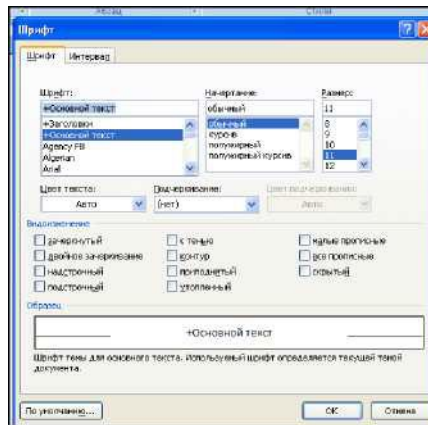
Шрифт

Шрифт | Интервал

Шрифт:
+Основной текст
+Заголовки
+Основной текст
Agency FB
Algerian
Arial

Начертание:
обычный
обычный
курсив
полужирный
полужирный курсив

Размер:
11
8
9
10
11
12

Цвет текста:
Авто

Подчеркивание:
(нет)

Цвет подчеркивания:
Авто

Видоизменение
зачеркнутый
двойное зачеркивание
надстрочный
подстрочный
с тенью
контур
приподнятый
утопленный
малые прописные
все прописные
скрытый

Образец
+Основной текст

Шрифт темы для основного текста. Используемый шрифт определяется текущей темой документа.

По умолчанию...
ОК
Отмена